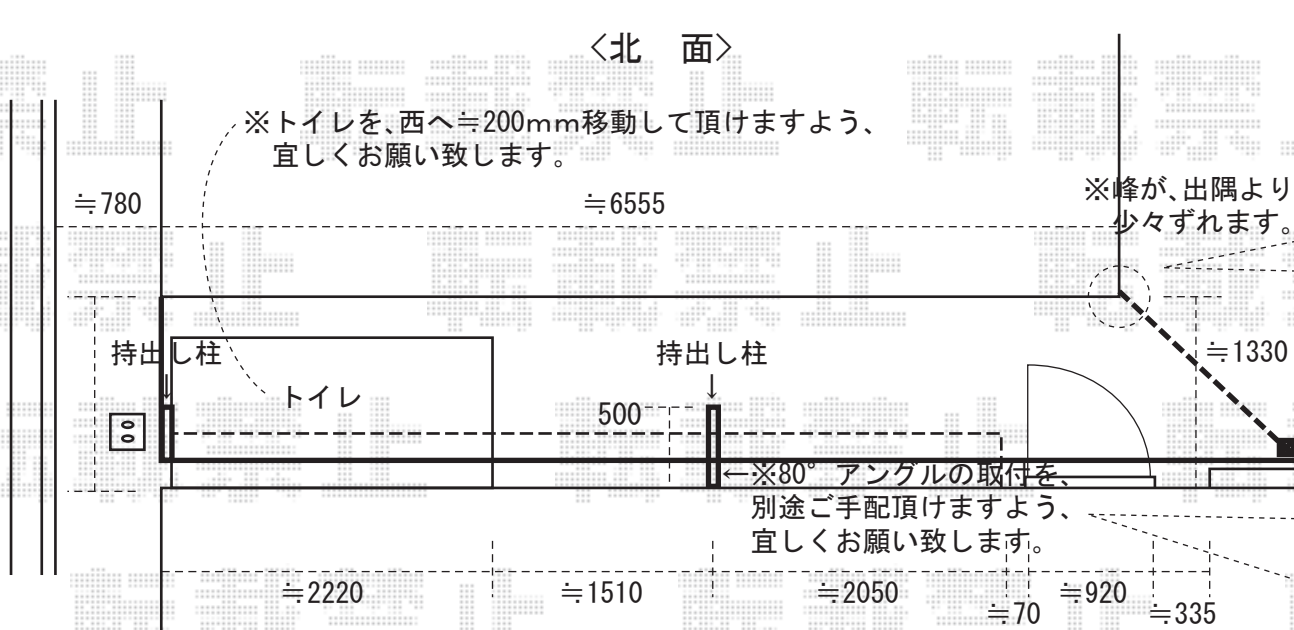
〈北　面〉

※トイレを、西へ≒200mm移動して頂けますよう、宜しくお願い致します。

※峰が、出隅より少々ずれます。

≒780

≒6555

持出し柱

トイレ

持出し柱

500

≒1330

←※80°アングルの取付を、別途ご手配頂けますよう、宜しくお願い致します。

≒2220

≒1510

≒2050

≒70

≒920

≒335

転載禁止